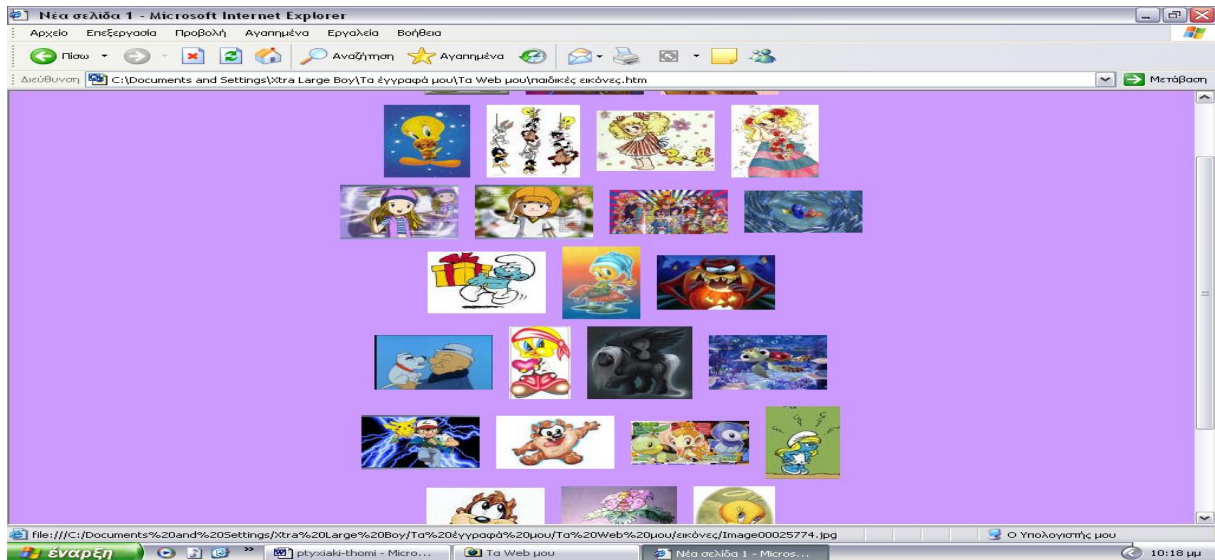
Νέα σελίδα 1 - Microsoft Internet Explorer

Αρχείο Επεξεργασία Προβολή Αγαπημένα Εργαλεία Βοήθεια

Πίσω Αναζήτηση Αγαπημένα

Διεύθυνση C:\Documents and Settings\Xtra Large Boy\Τα έγγραφά μου\Τα Web μου\παιδικές εικόνες.htm Μετάβαση

file:///C:/Documents%20and%20Settings/Xtra%20Large%20Boy/Τα%20έγγραφά%20μου/Τα%20Web%20μου/εικόνες/Image00025774.jpg Ο Υπολογιστής μου

έναρξη ptyxiaki-thomi - Micro... Τα Web μου Νέα σελίδα 1 - Micros... 10:18 μμ